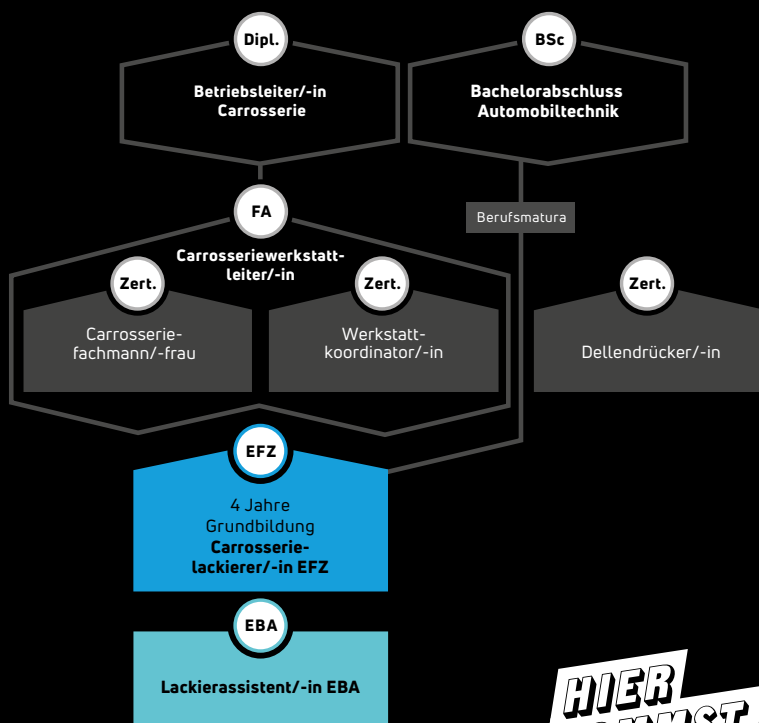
Dipl.

Betriebsleiter/-in Carrosserie

BSc

Bachelorabschluss Automobiltechnik

Berufsmatura

FA

Carrosseriewerkstattleiter/-in

Zert.

Carrosseriefachmann/-frau

Zert.

Werkstattkoordinator/-in

Zert.

Dellendrücker/-in

EFZ

4 Jahre Grundbildung
**Carrosserielackierer/-in EFZ**

EBA

**Lackierassistent/-in EBA**

HIER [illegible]